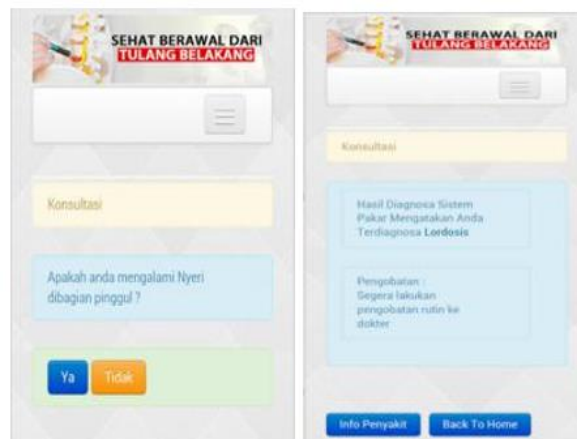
SEHAT BERAWAL DARI
TULANG BELAKANG

Konsultasi

Apakah anda mengalami Nyeri dibagian pinggul ?

Ya Tidak

SEHAT BERAWAL DARI
TULANG BELAKANG

Konsultasi

Hasil Diagnosa Sistem Pakar Mengatakan Anda Terdiagnosa Lordosis

Pengobatan :
Segera lakukan pengobatan rutin ke dokter

Info Penyakit Back To Home